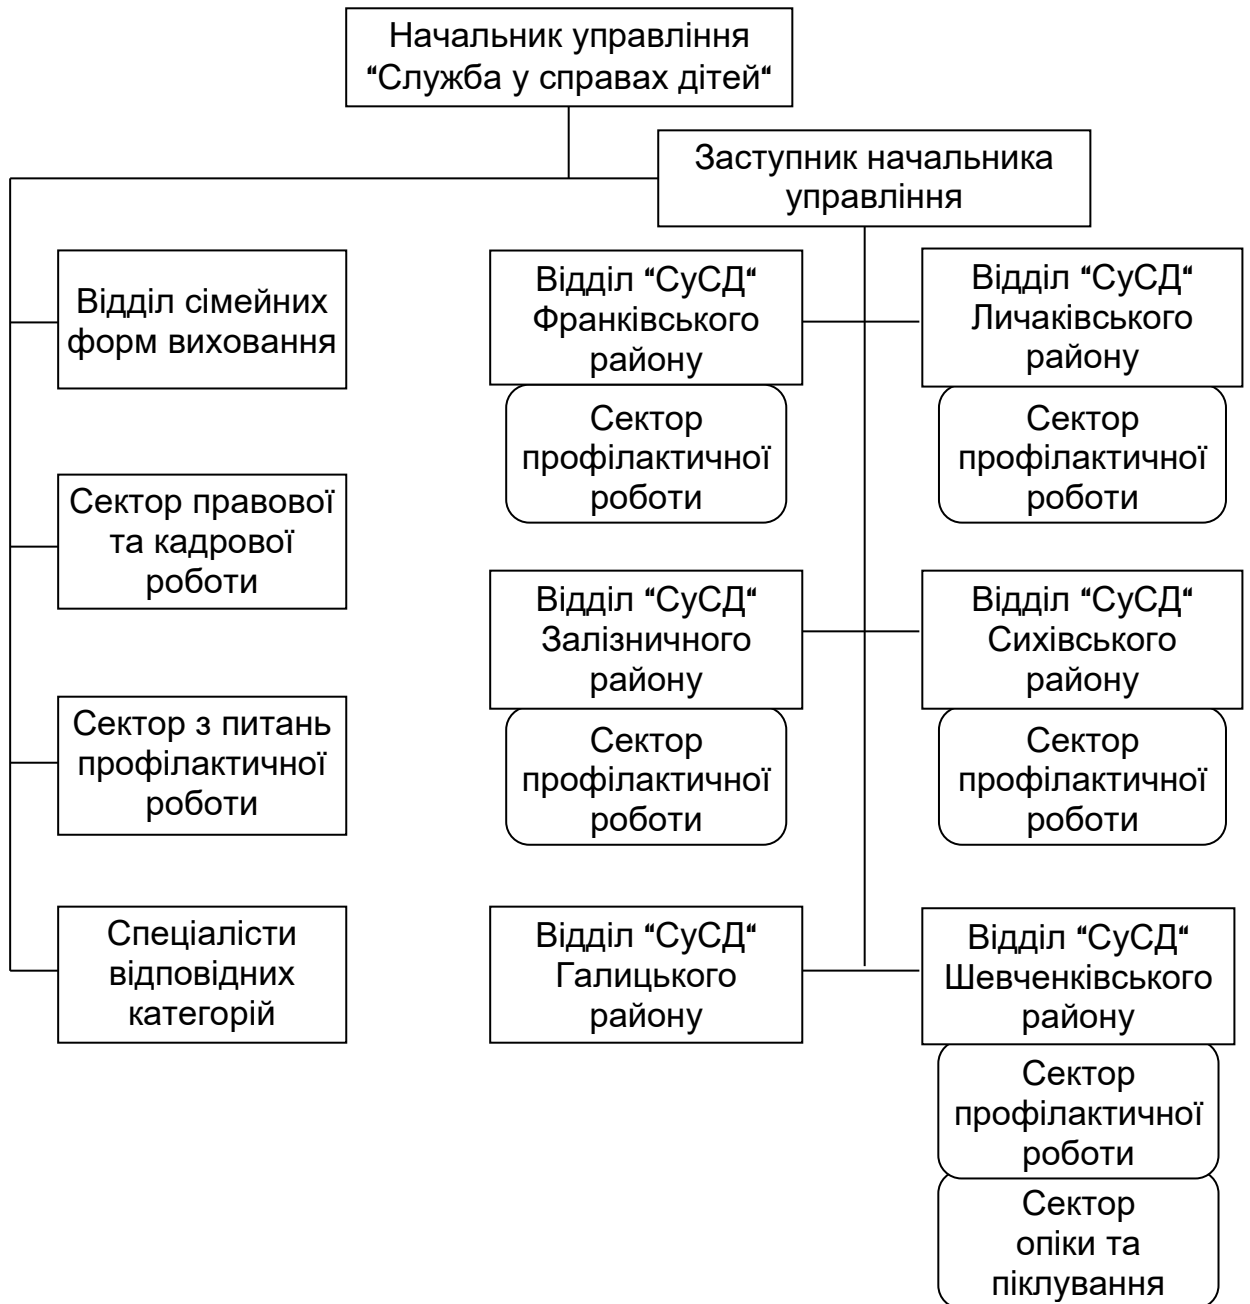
Начальник управління "Служба у справах дітей"

Заступник начальника управління

Відділ сімейних форм виховання

Сектор правової та кадрової роботи

Сектор з питань профілактичної роботи

Спеціалісти відповідних категорій

Відділ "СуСД" Франківського району

Сектор профілактичної роботи

Відділ "СуСД" Личаківського району

Сектор профілактичної роботи

Відділ "СуСД" Залізничного району

Сектор профілактичної роботи

Відділ "СуСД" Сихівського району

Сектор профілактичної роботи

Відділ "СуСД" Галицького району

Відділ "СуСД" Шевченківського району

Сектор профілактичної роботи

Сектор опіки та піклування